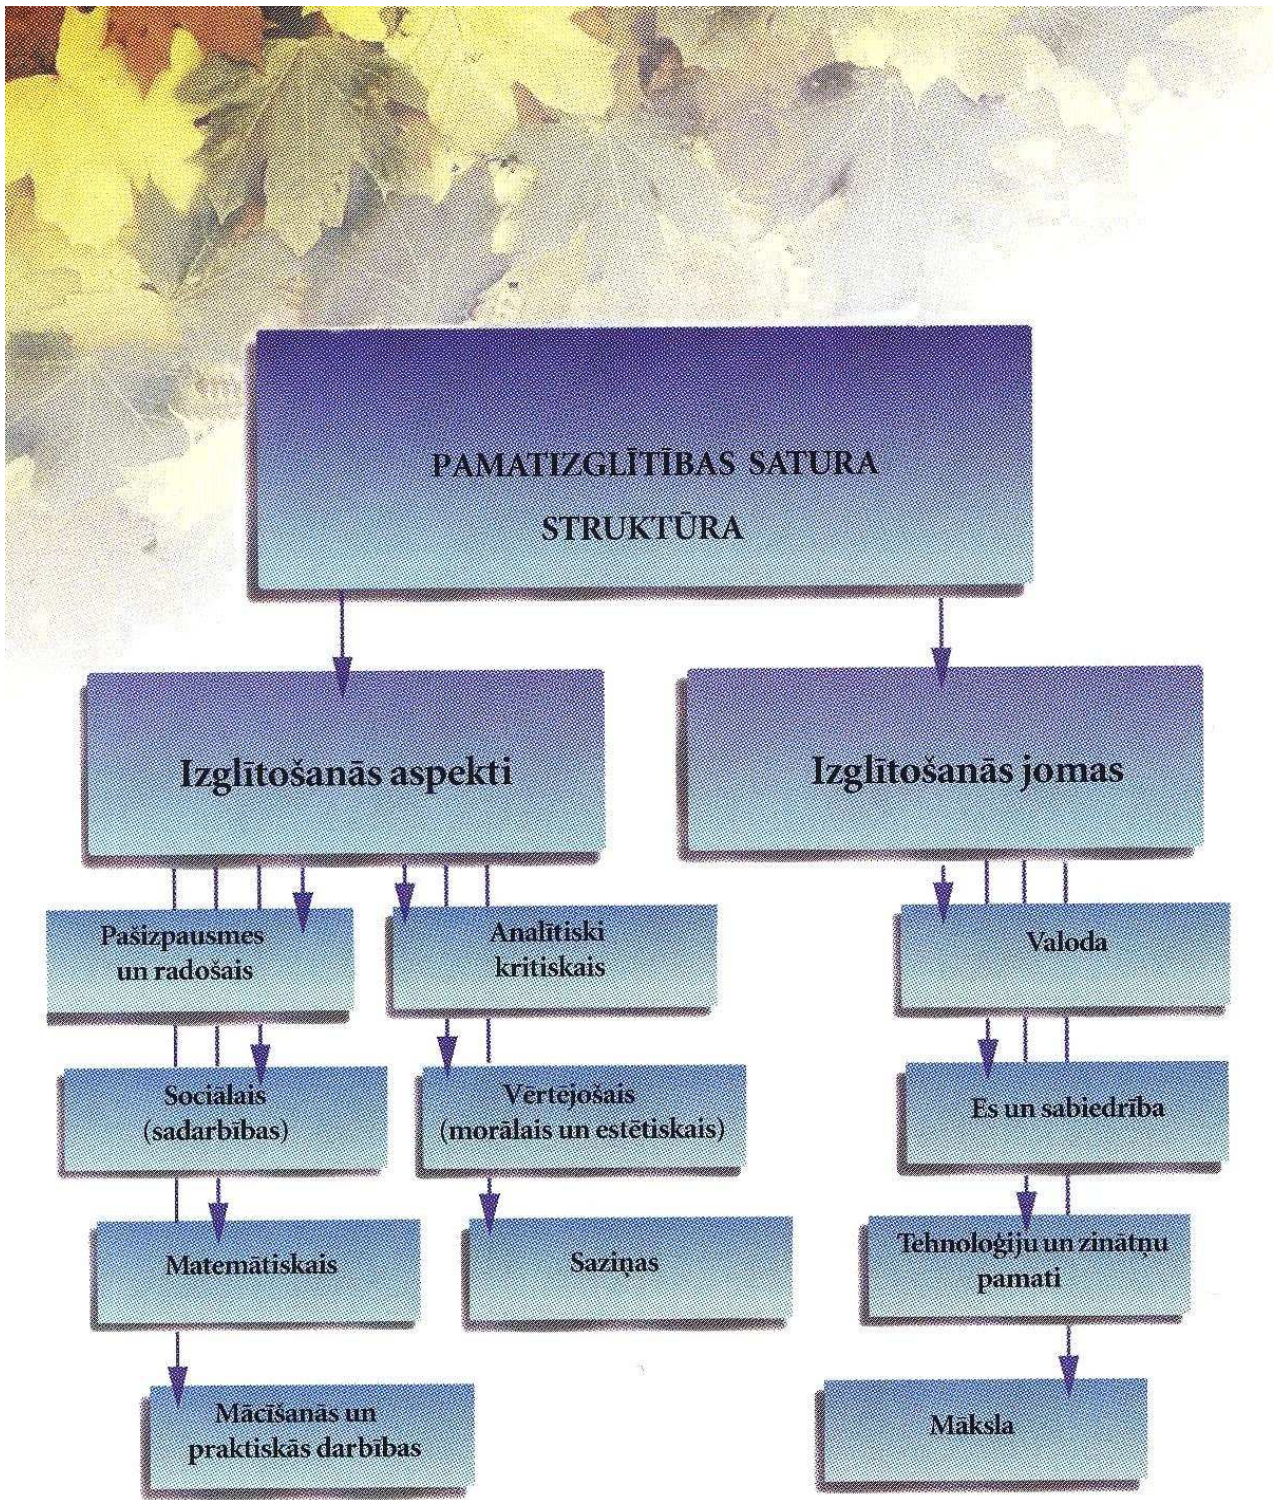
PAMATIZGLĪTĪBAS SATURA STRUKTŪRA

Izglītošanās aspekti

Izglītošanās jomas

Pašizpausmes un radošais

Analītiski kritiskais

Sociālais (sadarbības)

Vērtejošais (morālais un estētiskais)

Matemātiskais

Saziņas

Mācīšanās un praktiskās darbības

Valoda

Es un sabiedrība

Tehnoloģiju un zinātņu pamati

Māksla